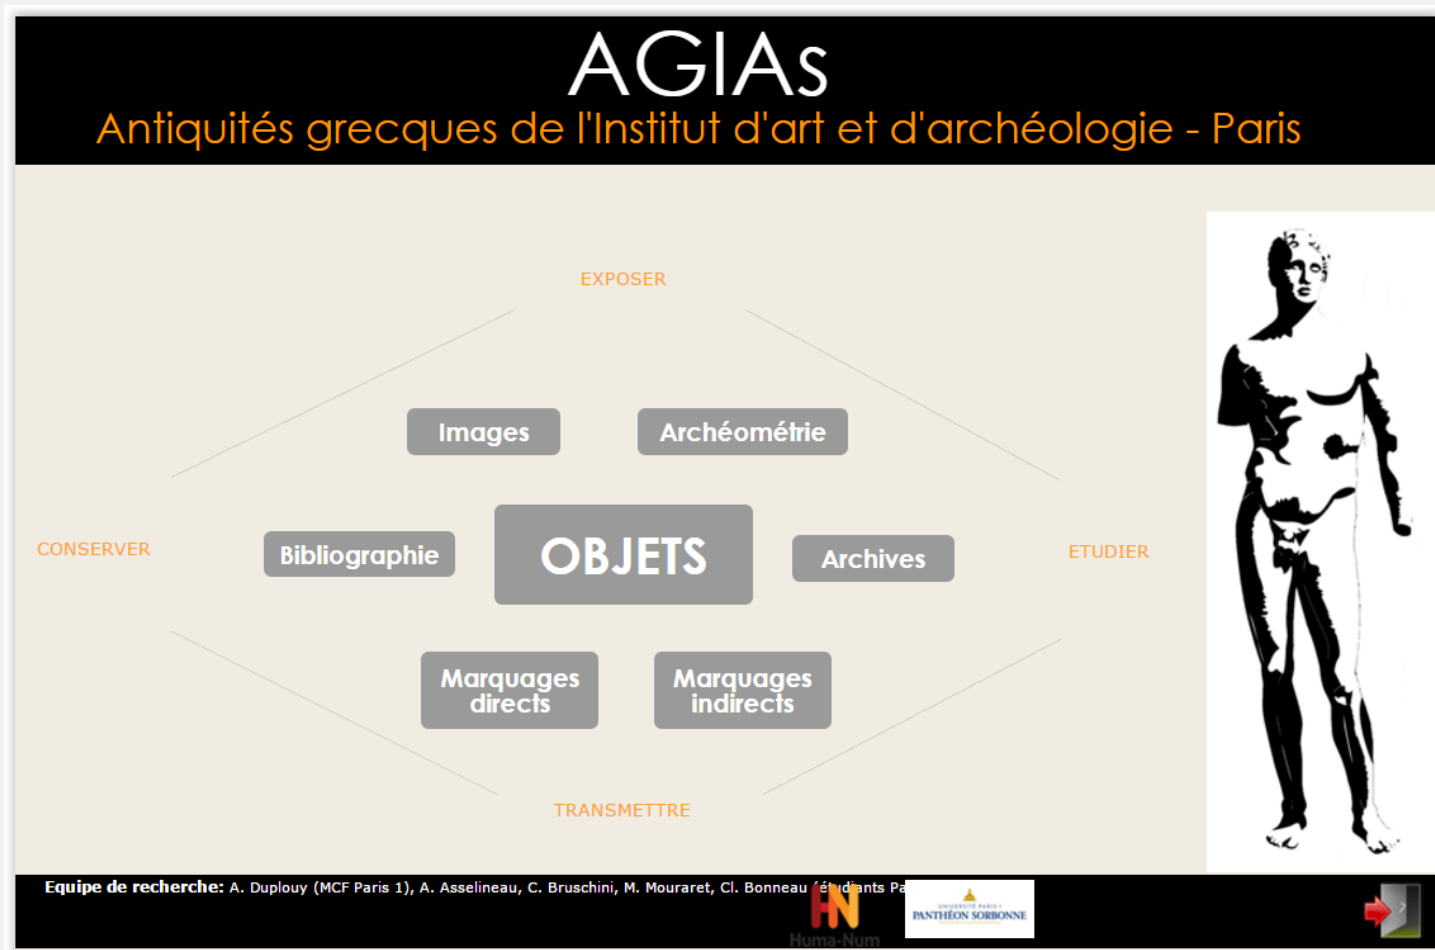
AGIAs

Antiquités grecques de l'Institut d'art et d'archéologie - Paris

EXPOSER

Images

Archéométrie

CONSERVER

Bibliographie

OBJETS

Archives

ETUDIER

Marquages directs

Marquages indirects

TRANSMETTRE

Equipe de recherche: A. Duplouy (MCF Paris 1), A. Asselineau, C. Bruschini, M. Mouraret, Cl. Bonneau (étudiants Pa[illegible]

Huma-Num

UNIVERSITÉ PARIS 1 PANTHÉON SORBONNE